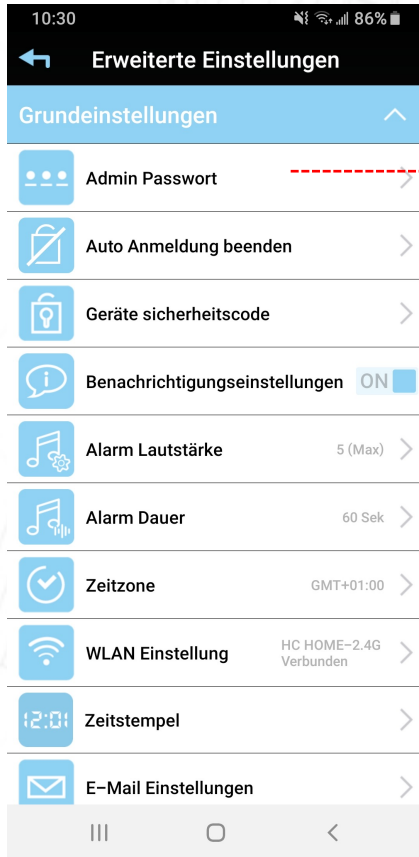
10:30 86%

Erweiterte Einstellungen

Grundeinstellungen

Admin Passwort

Auto Anmeldung beenden

Geräte sicherheitscode

Benachrichtigungseinstellungen ON

Alarm Lautstärke 5 (Max)

Alarm Dauer 60 Sek

Zeitzone GMT+01:00

WLAN Einstellung HC HOME-2.4G Verbunden

12:01 Zeitstempel

E-Mail Einstellungen